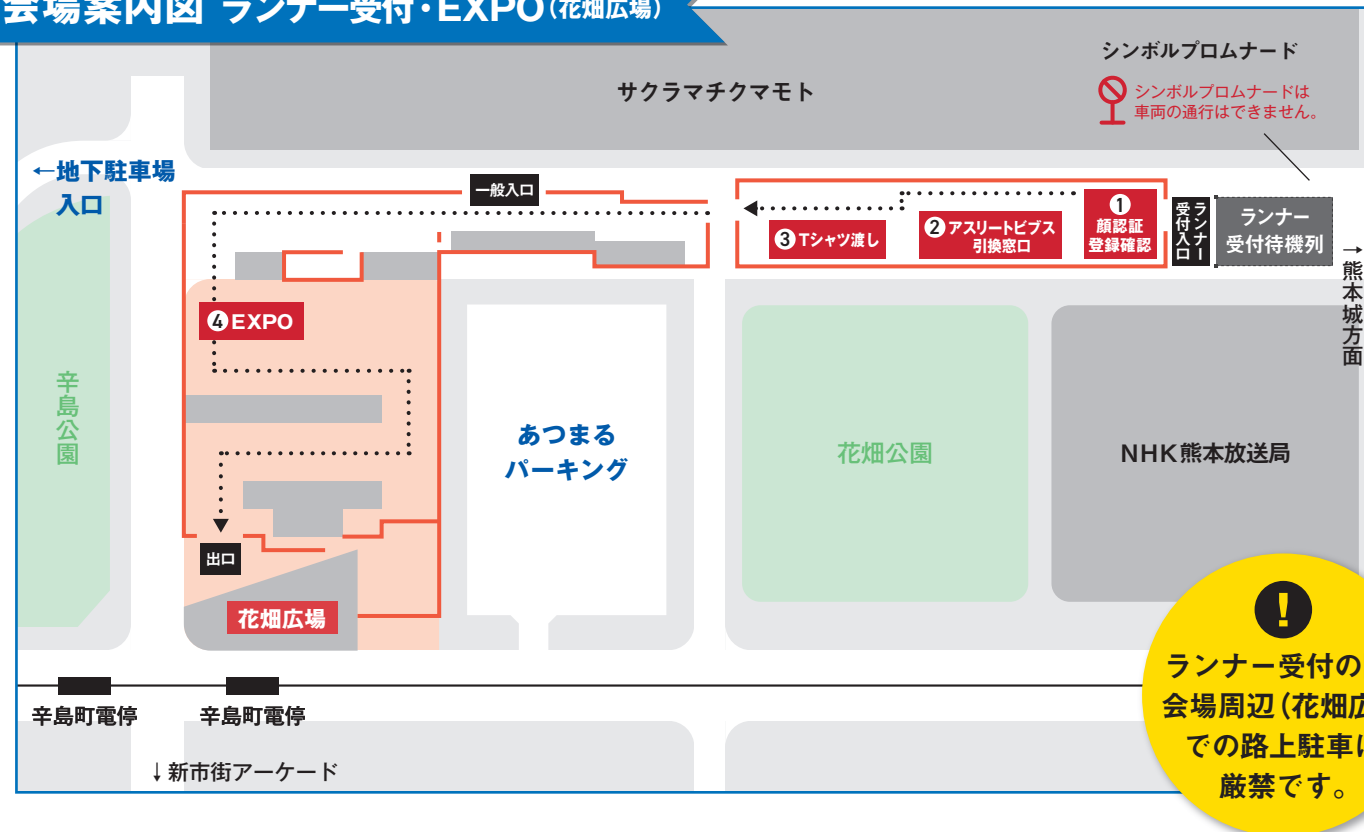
会場案内図 ランナー受付・EXPO(花畑広場)

シンボルプロムナード

サクラマチクマモト

シンボルプロムナードは車両の通行はできません。

←地下駐車場入口

一般入口

❶ 顔認証登録確認

❷ アスリートビブス引換窓口

❸ Tシャツ渡し

ランナー受付入口

ランナー受付待機列

→熊本城方面

❹EXPO

辛島公園

あつまるパーキング

花畑公園

NHK熊本放送局

出口

花畑広場

ランナー受付の会場周辺(花畑広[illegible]での路上駐車は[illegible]厳禁です。

辛島町電停

辛島町電停

↓新市街アーケード